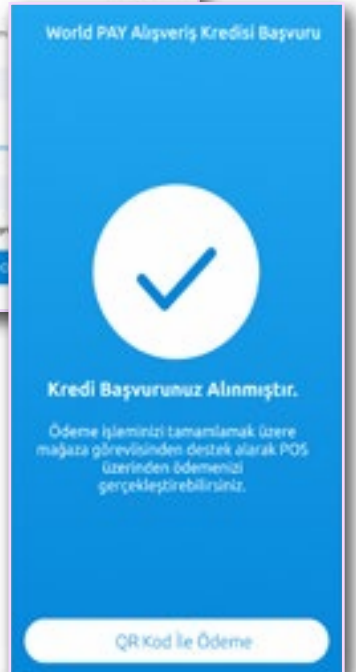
World PAY Alışveriş Kredisi Başvuru

Kredi Başvurunuz Alınmıştır.

Ödeme işleminizi tamamlamak üzere mağaza görevlisinden destek alarak POS üzerinden ödemenizi gerçekleştirebilirsiniz.

QR Kod ile Ödeme